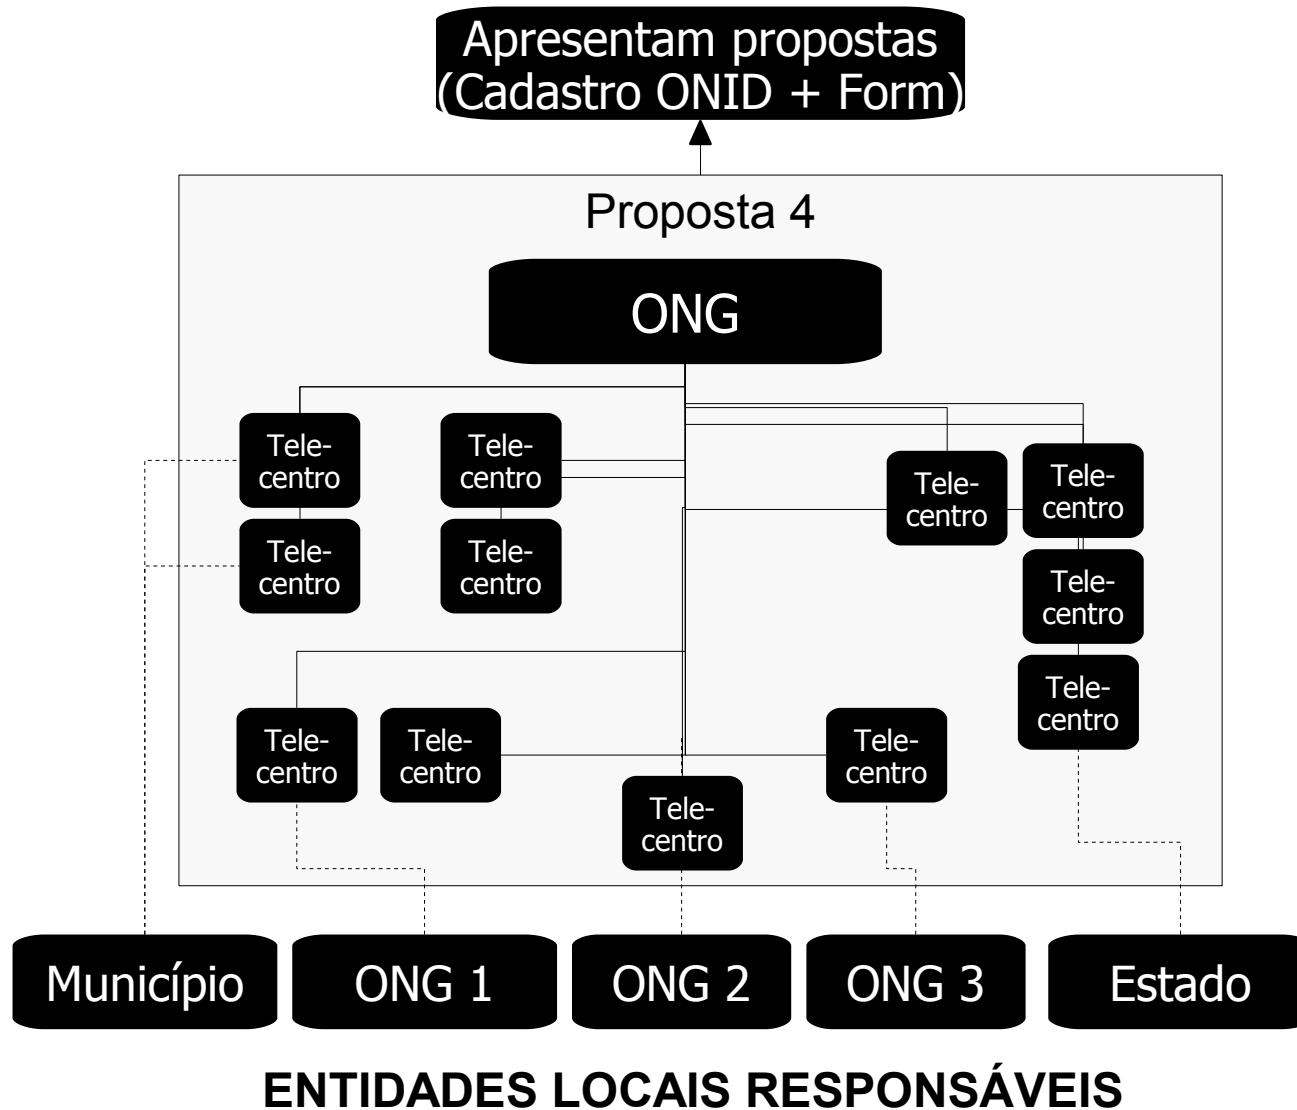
Apresentam propostas
(Cadastro ONID + Form)

Proposta 4

ONG

Telecentro

Telecentro

Telecentro

Telecentro

Telecentro

Telecentro

Telecentro

Telecentro

Telecentro

Telecentro

Telecentro

Telecentro

Município

ONG 1

ONG 2

ONG 3

Estado

ENTIDADES LOCAIS RESPONSÁVEIS